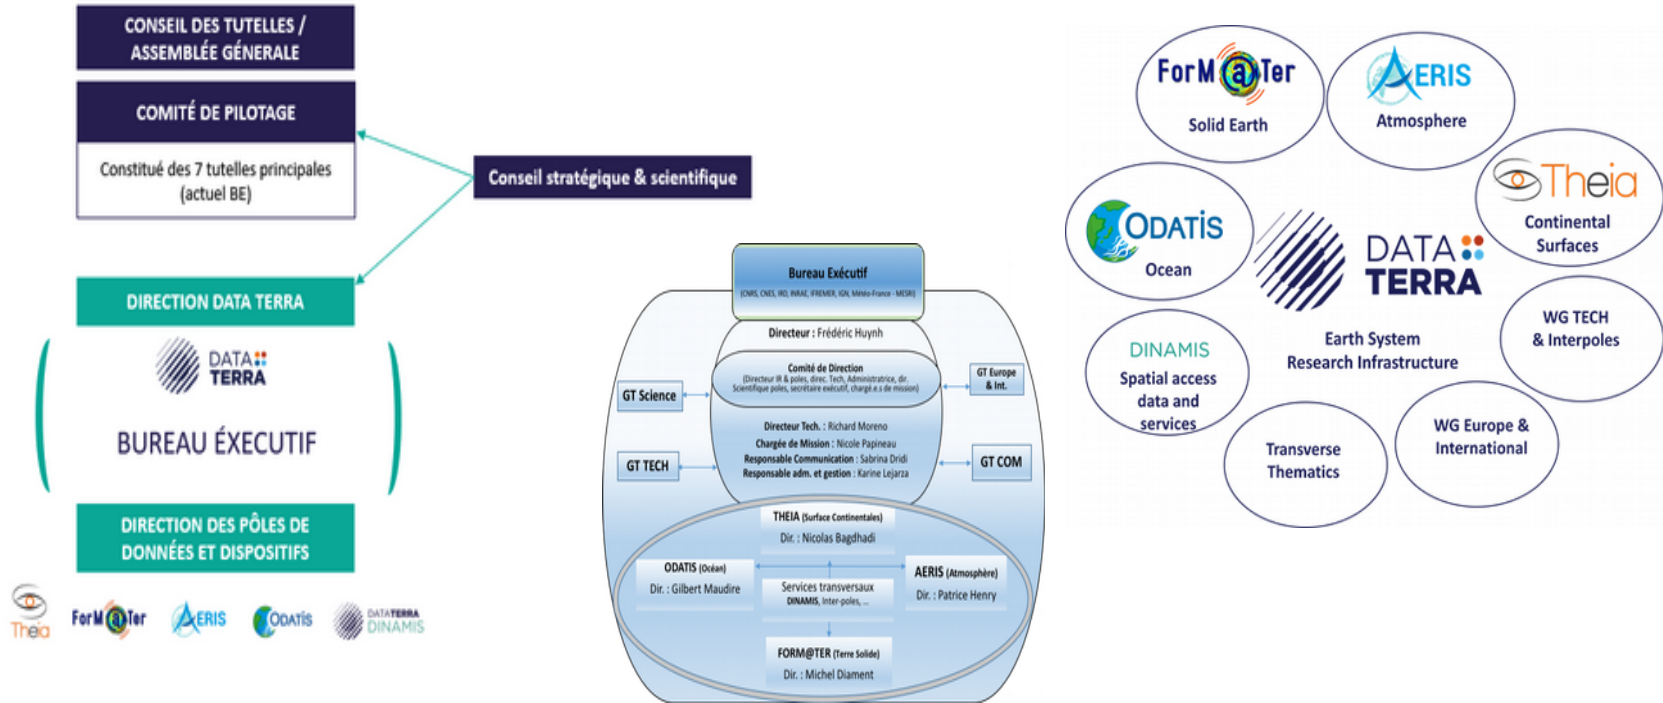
CONSEIL DES TUTELLES / ASSEMBLÉE GÉNERALE

COMITÉ DE PILOTAGE

Constitué des 7 tutelles principales (actuel BE)

Conseil stratégique & scientifique

DIRECTION DATA TERRA

DATA TERRA

BUREAU ÉXECUTIF

DIRECTION DES PÔLES DE DONNÉES ET DISPOSITIFS

Theia ForM@Ter AERIS ODATIS DATATERRA DINAMIS

Bureau Exécutif
(CNRS, CNES, IRD, INRAE, IFREMER, IGN, Météo-France - MESRI)

Directeur : Frédéric Huynh

Comité de Direction
(Directeur IR & poles, direc. Tech, Administrative, dr. Scientifique poles, secrétaire exécutif, chargé.e.s de mission)

GT Science

GT Europe & Int.

Directeur Tech. : Richard Moreno
Chargée de Mission : Nicole Papineau
Responsable Communication : Sabrina Dridi
Responsable adm. et gestion : Karine Lejarza

GT TECH

GT COM

THEIA (Surface Continentales)
Dir. : Nicolas Bagdhadi

ODATIS (Océan)
Dir. : Gilbert Maudire

Services transversaux
DINAMIS, Inter-poles, ...

AERIS (Atmosphère)
Dir. : Patrice Henry

FORM@TER (Terre Solide)
Dir. : Michel Diament

ForM@Ter
Solid Earth

AERIS
Atmosphere

Theia
Continental Surfaces

ODATIS
Ocean

DATA TERRA

Earth System Research Infrastructure

WG TECH & Interpoles

DINAMIS
Spatial access data and services

Transverse Thematics

WG Europe & International